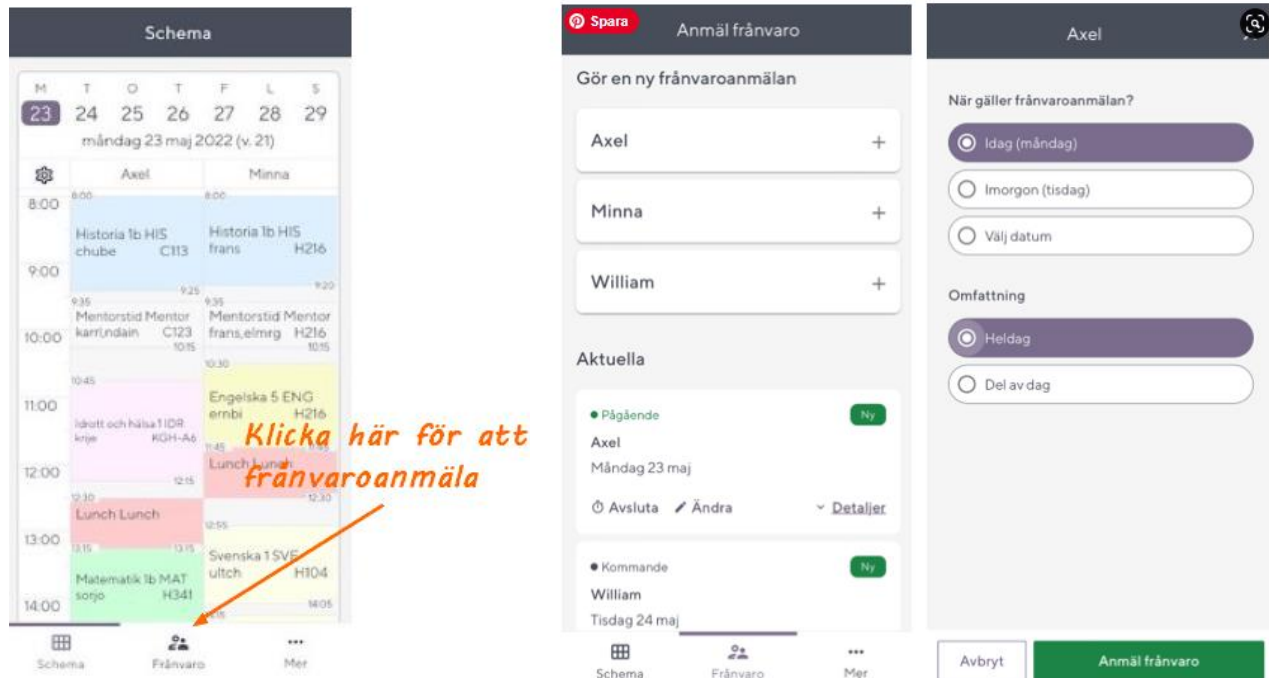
Schema

M T O T F L S
23 24 25 26 27 28 29
måndag 23 maj 2022 (v. 21)

Axel Minna

8:00
8:00 8:00
Historia 1b HIS chube C113
Historia 1b HIS frans H216
9:00
9:25 9:20
9:35 9:35
Mentorstid Mentor karri,ndain C123 10:15
Mentorstid Mentor frans,elmrg H216 10:15
10:00
10:30
10:45
Engelska 5 ENG ernbi H216
11:00
Idrott och hälsa 1 IDR krije KGH-A6
11:45
Lunch Lunch
12:00
12:15 12:30
12:30
Lunch Lunch
12:55
13:00
13:15 13:15
Svenska 1 SVE ultch H104
Matematik 1b MAT sorjo H341
14:05
14:00

Klicka här för att frånvaroanmäla

Schema Frånvaro Mer

Spara
Anmäl frånvaro

Gör en ny frånvaroanmälan

Axel +
Minna +
William +

Aktuella

• Pågående Ny
Axel
Måndag 23 maj
Avsluta Ändra Detaljer

• Kommande Ny
William
Tisdag 24 maj

Schema Frånvaro Mer

Axel

När gäller frånvaroanmälan?
Idag (måndag)
Imorgon (tisdag)
Välj datum

Omfattning
Heldag
Del av dag

Avbryt Anmäl frånvaro